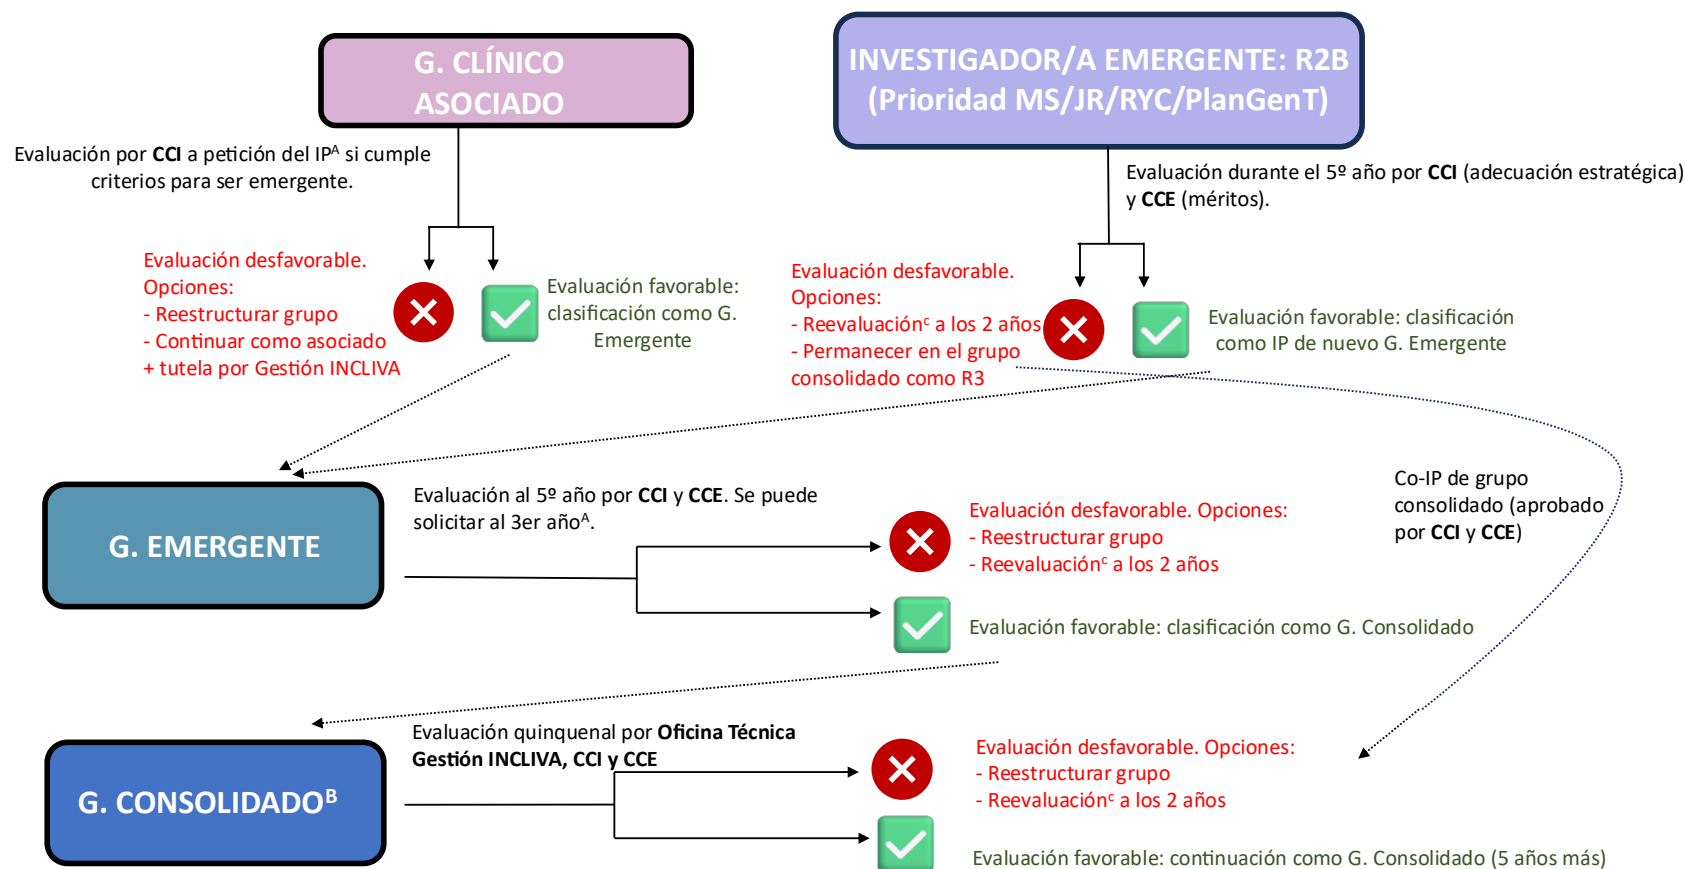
G. CLÍNICO ASOCIADO

Evaluación por **CCI** a petición del IP$^{A}$ si cumple criterios para ser emergente.

Evaluación desfavorable. Opciones:
- Reestructurar grupo
- Continuar como asociado
+ tutela por Gestión INCLIVA

Evaluación favorable: clasificación como G. Emergente

INVESTIGADOR/A EMERGENTE: R2B (Prioridad MS/JR/RYC/PlanGenT)

Evaluación durante el 5º año por **CCI** (adecuación estratégica) y **CCE** (méritos).

Evaluación desfavorable. Opciones:
- Reevaluación$^{c}$ a los 2 años
- Permanecer en el grupo consolidado como R3

Evaluación favorable: clasificación como IP de nuevo G. Emergente

G. EMERGENTE

Evaluación al 5º año por **CCI** y **CCE**. Se puede solicitar al 3er año$^{A}$.

Evaluación desfavorable. Opciones:
- Reestructurar grupo
- Reevaluación$^{c}$ a los 2 años

Evaluación favorable: clasificación como G. Consolidado

Co-IP de grupo consolidado (aprobado por **CCI** y **CCE**)

G. CONSOLIDADO$^{B}$

Evaluación quinquenal por **Oficina Técnica Gestión INCLIVA, CCI y CCE**

Evaluación desfavorable. Opciones:
- Reestructurar grupo
- Reevaluación$^{c}$ a los 2 años

Evaluación favorable: continuación como G. Consolidado (5 años más)